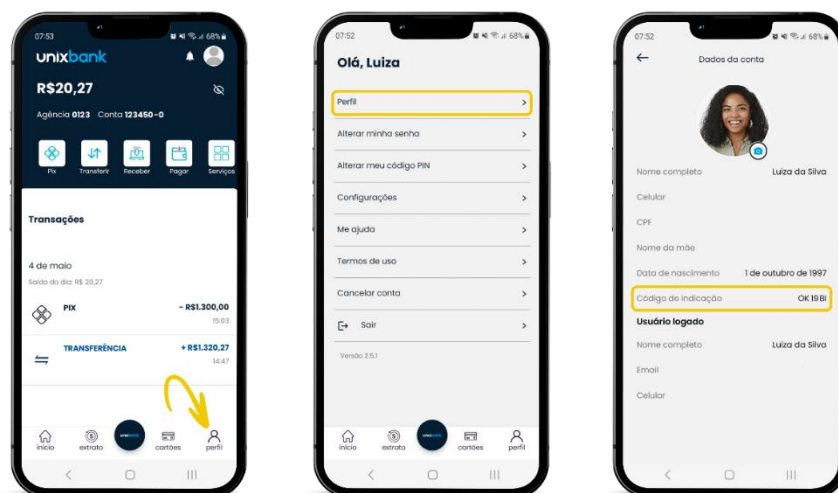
07:53
68%
unixbank
R$20,27
Agência 0123 Conta 123450-0
Pix
Transferir
Receber
Pagar
Serviços
Transações
4 de maio
Saldo do dia: R$ 20,27
PIX
- R$1.300,00
15:03
TRANSFERÊNCIA
+ R$1.320,27
14:47
início
extrato
cartões
perfil

07:52
68%
Olá, Luiza
Perfil
Alterar minha senha
Alterar meu código PIN
Configurações
Me ajuda
Termos de uso
Cancelar conta
Sair
Versão 2.5.1
início
extrato
cartões
perfil

07:52
68%
Dados da conta
Nome completo
Luiza da Silva
Celular
CPF
Nome da mãe
Data de nascimento
1 de outubro de 1997
Código de indicação
OK19BI
Usuário logado
Nome completo
Luiza da Silva
Email
Celular